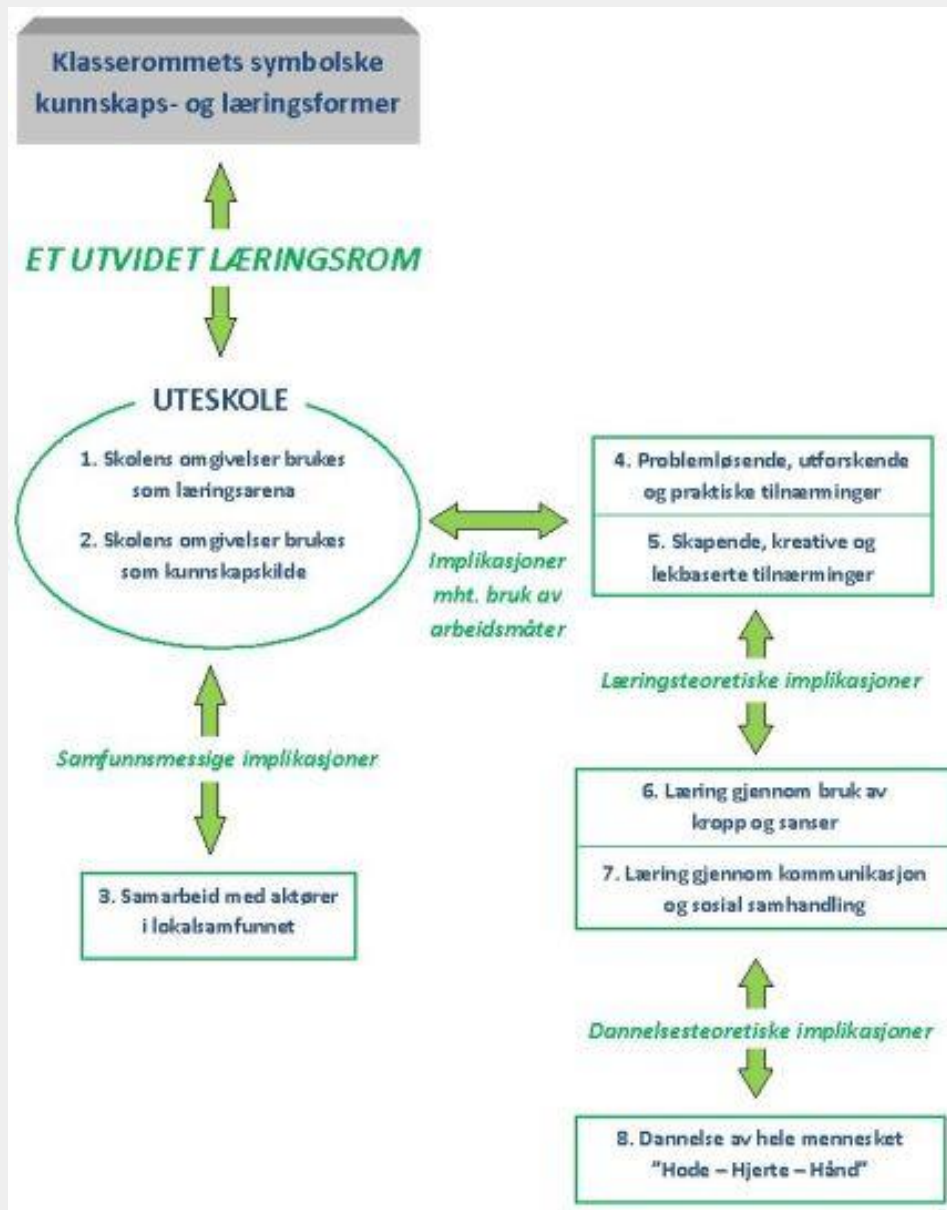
Klasserommets symbolske kunnskaps- og læringsformer

ET UTVIDET LÆRINGSROM

UTESKOLE

1. Skolens omgivelser brukes som læringsarena

2. Skolens omgivelser brukes som kunnskapskilde

Implikasjoner mht. bruk av arbeidsmåter

4. Problemløsende, utforskende og praktiske tilnærminger

5. Skapende, kreative og lekbaserte tilnærminger

Læringsteoretiske implikasjoner

Samfunnsmessige implikasjoner

6. Læring gjennom bruk av kropp og sanser

7. Læring gjennom kommunikasjon og sosial samhandling

3. Samarbeid med aktører i lokalsamfunnet

Dannelsesteoretiske implikasjoner

8. Dannelse av hele mennesket "Hode – Hjerte – Hånd"